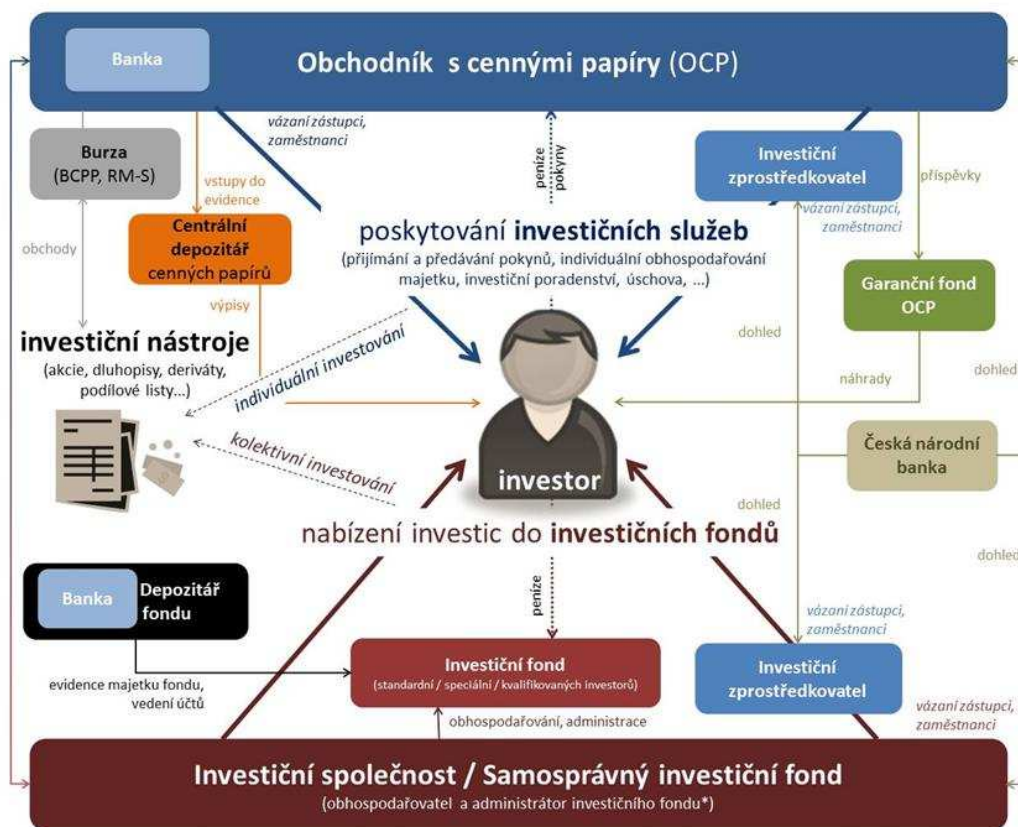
Banka

Obchodník s cennými papíry (OCP)

vázaní zástupci, zaměstnanci

peníze

pokyny

Investiční zprostředkovatel

Burza (BCPP, RM-S)

vstupy do evidence

Centrální depozitář cenných papírů

obchody

výpisy

příspěvky

vázaní zástupci, zaměstnanci

poskytování investičních služeb
(přijímání a předávání pokynů, individuální obhospodařování majetku, investiční poradenství, úschova, ...)

Garanční fond OCP

dohled

investiční nástroje
(akcie, dluhopisy, deriváty, podílové listy...)

individuální investování

náhrady

dohled

kolektivní investování

Česká národní banka

investor

dohled

nabízení investic do investičních fondů

dohled

Banka

Depozitář fondu

peníze

vázaní zástupci, zaměstnanci

Investiční fond
(standardní / speciální / kvalifikovaných investorů)

Investiční zprostředkovatel

evidence majetku fondu, vedení účtů

obhospodařování, administrace

vázaní zástupci, zaměstnanci

Investiční společnost / Samosprávný investiční fond
(obhospodařovatel a administrátor investičního fondu*)